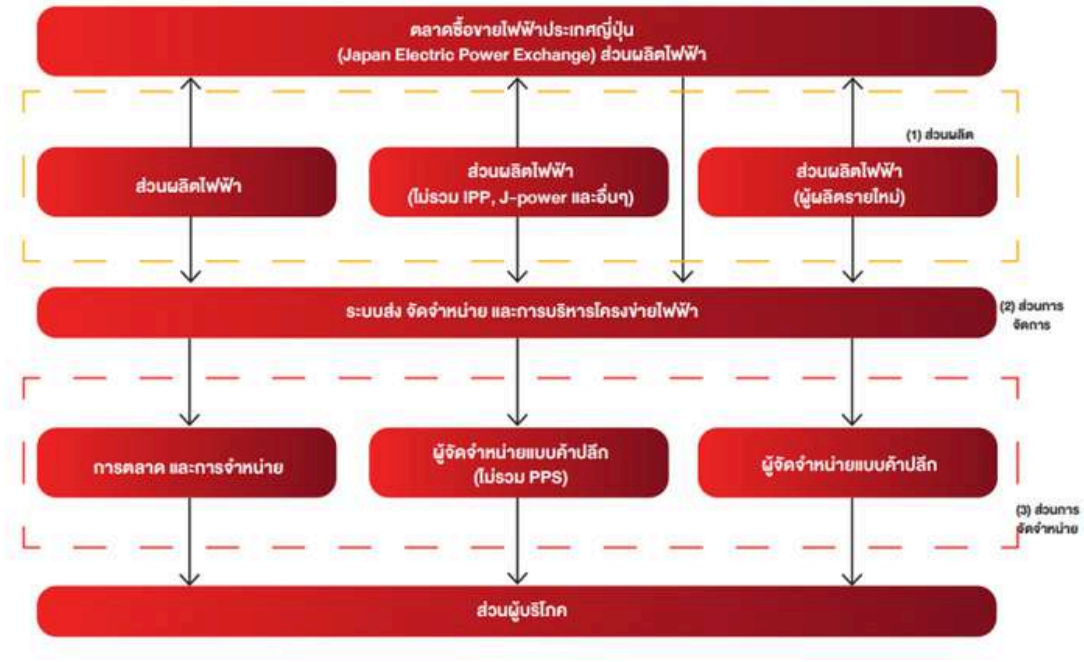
ตลาดซื้อขายไฟฟ้าประเทศญี่ปุ่น
(Japan Electric Power Exchange) ส่วนผลิตไฟฟ้า

(1) ส่วนผลิต

ส่วนผลิตไฟฟ้า

ส่วนผลิตไฟฟ้า
(ไม่รวม IPP, J-power และอื่นๆ)

ส่วนผลิตไฟฟ้า
(ผู้ผลิตรายใหม่)

ระบบส่ง จัดจำหน่าย และการบริหารโครงข่ายไฟฟ้า

(2) ส่วนการจัดการ

การตลาด และการจำหน่าย

ผู้จัดจำหน่ายแบบค้าปลีก
(ไม่รวม PPS)

ผู้จัดจำหน่ายแบบค้าปลีก

(3) ส่วนการจัดจำหน่าย

ส่วนผู้บริโภค